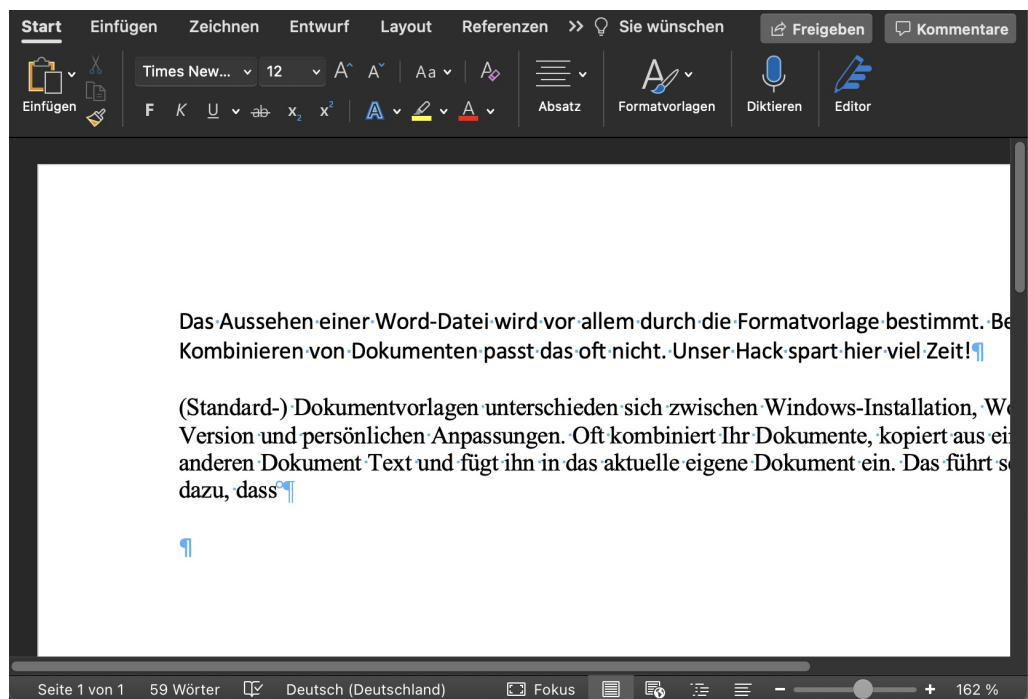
Start Einfügen Zeichnen Entwurf Layout Referenzen >> Sie wünschen Freigeben Kommentare

Einfügen Times New... 12 Aa F K U ab $x_2$ $x^2$ A A Absatz Formatvorlagen Diktieren Editor

Das Aussehen einer Word-Datei wird vor allem durch die Formatvorlage bestimmt. Be Kombinieren von Dokumenten passt das oft nicht. Unser Hack spart hier viel Zeit!¶

(Standard-) Dokumentvorlagen unterschieden sich zwischen Windows-Installation, W Version und persönlichen Anpassungen. Oft kombiniert Ihr Dokumente, kopiert aus ei anderen Dokument Text und fügt ihn in das aktuelle eigene Dokument ein. Das führt s dazu, dass¶

¶

Seite 1 von 1 59 Wörter Deutsch (Deutschland) Fokus 162 %